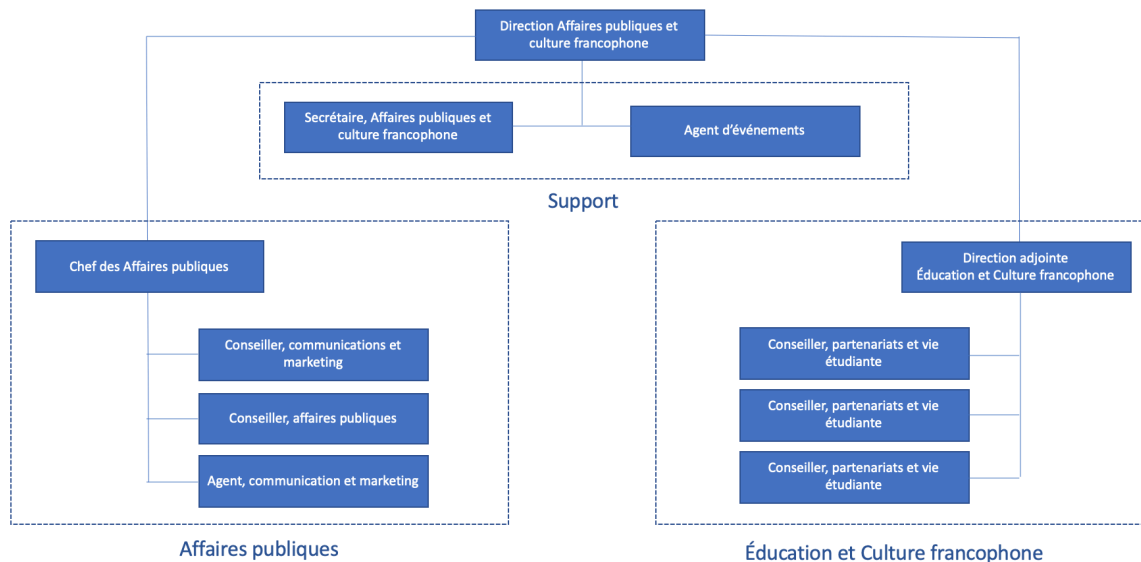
Direction Affaires publiques et culture francophone

Secrétaire, Affaires publiques et culture francophone

Agent d'événements

Support

Chef des Affaires publiques

Conseiller, communications et marketing

Conseiller, affaires publiques

Agent, communication et marketing

Affaires publiques

Direction adjointe Éducation et Culture francophone

Conseiller, partenariats et vie étudiante

Conseiller, partenariats et vie étudiante

Conseiller, partenariats et vie étudiante

Éducation et Culture francophone